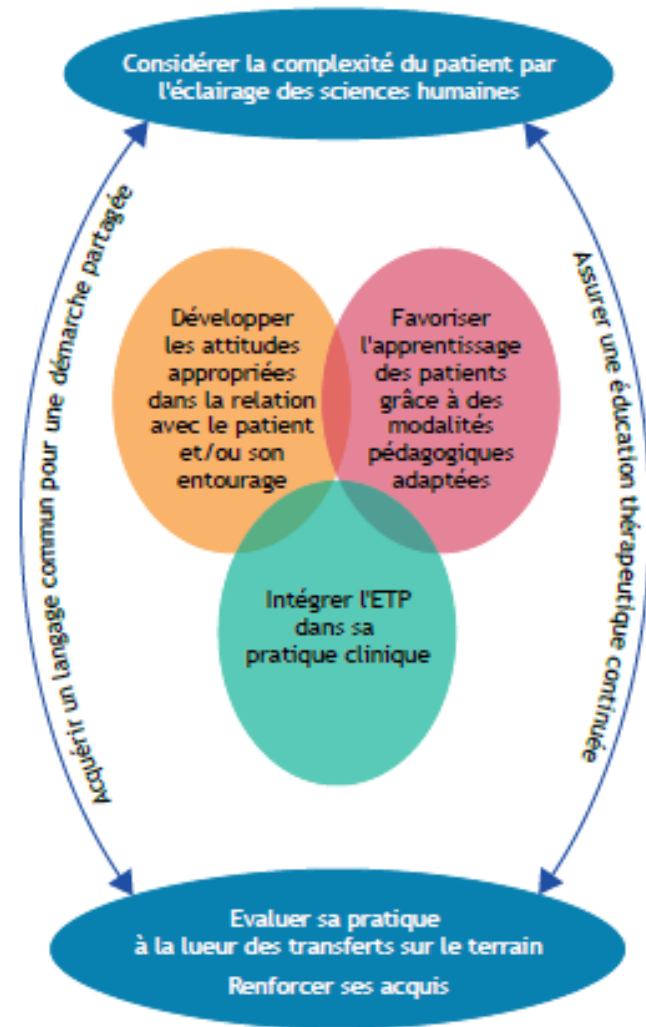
Considérer la complexité du patient par l'éclairage des sciences humaines

Acquérir un langage commun pour une démarche partagée

Assurer une éducation thérapeutique continuée

Développer les attitudes appropriées dans la relation avec le patient et/ou son entourage

Favoriser l'apprentissage des patients grâce à des modalités pédagogiques adaptées

Intégrer l'ETP dans sa pratique clinique

Evaluer sa pratique à la lueur des transferts sur le terrain

Renforcer ses acquis